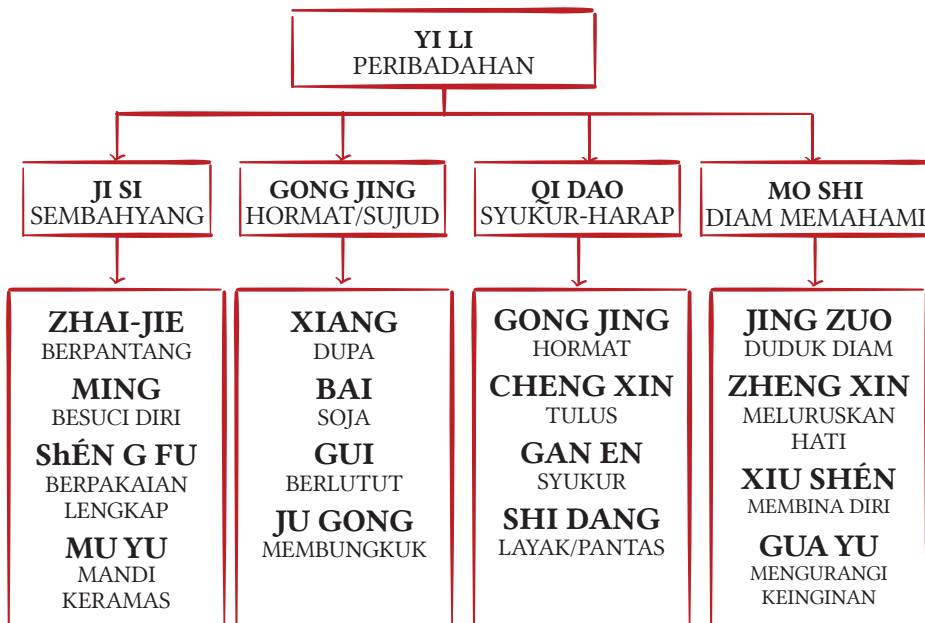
YI LI
PERIBADAHAN

JI SI
SEMBAHYANG

ZHAI-JIE
BERPANTANG

MING
BESUCI DIRI

ShÉN G FU
BERPAKAIAN LENGKAP

MU YU
MANDI KERAMAS

GONG JING
HORMAT/SUJUD

XIANG
DUPA

BAI
SOJA

GUI
BERLUTUT

JU GONG
MEMBUNGKUK

QI DAO
SYUKUR-HARAP

GONG JING
HORMAT

CHENG XIN
TULUS

GAN EN
SYUKUR

SHI DANG
LAYAK/PANTAS

MO SHI
DIAM MEMAHAMI

JING ZUO
DUDUK DIAM

ZHENG XIN
MELURUSKAN HATI

XIU SHÉN
MEMBINA DIRI

GUA YU
MENGURANGI KEINGINAN